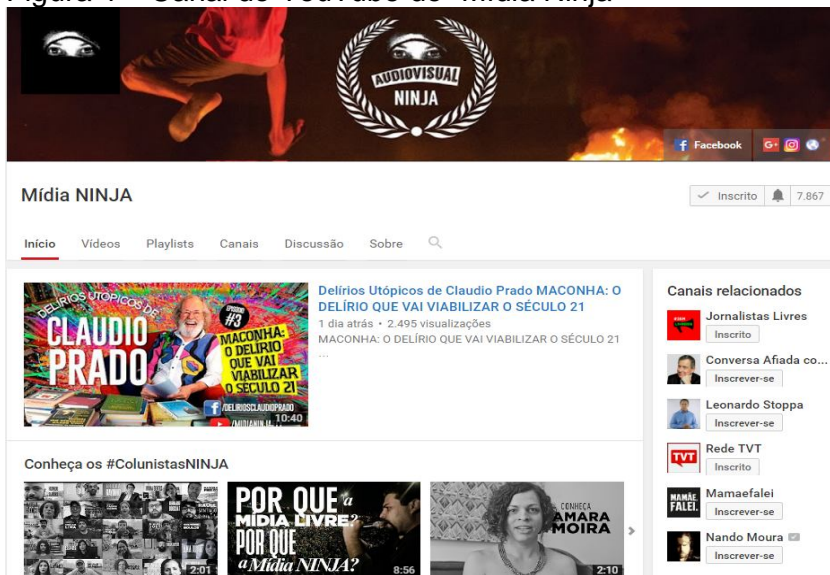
Figura 1 – Canal do YouTube do Mídia Ninja

AUDIOVISUAL NINJA

Facebook

Mídia NINJA

Inscrito 7.867

Início Vídeos Playlists Canais Discussão Sobre

DELÍRIOS UTÓPICOS DE CLAUDIO PRADO EPISÓDIO #3 MACONHA: O DELÍRIO QUE VAI VIABILIZAR O SÉCULO 21 /DELIRIOSCLAUDIOPRADO /MIDIANINJA 10:40

Delírios Utópicos de Claudio Prado MACONHA: O DELÍRIO QUE VAI VIABILIZAR O SÉCULO 21
1 dia atrás • 2.495 visualizações
MACONHA: O DELÍRIO QUE VAI VIABILIZAR O SÉCULO 21
...

Conheça os #ColunistasNINJA

2:01

POR QUE a MÍDIA LIVRE? POR QUE a Mídia NINJA? 8:56

CONHEÇA AMARA MOIRA 2:10

Canais relacionados
Jornalistas Livres Inscrito
Conversa Afiada co... Inscrever-se
Leonardo Stoppa Inscrever-se
Rede TVT Inscrito
Mamaefalei Inscrever-se
Nando Moura Inscrever-se